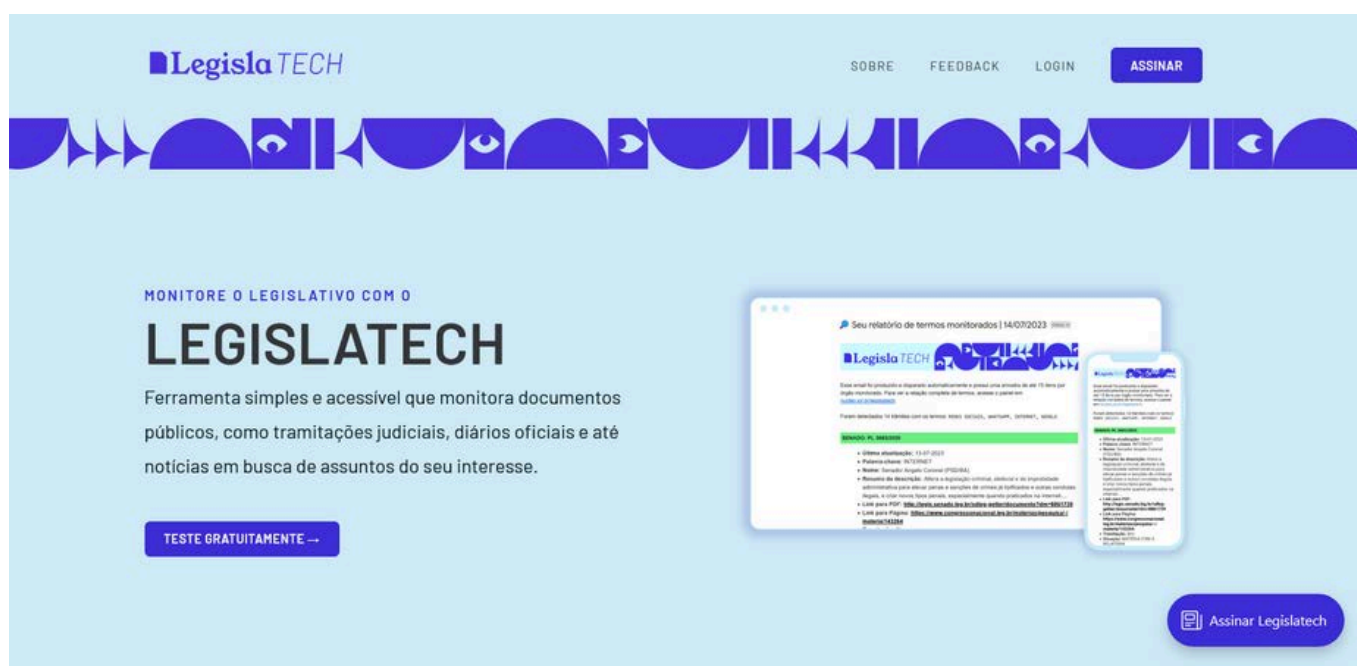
LegislaTECH

SOBRE FEEDBACK LOGIN ASSINAR

MONITORE O LEGISLATIVO COM O

LEGISLATECH

Ferramenta simples e acessível que monitora documentos públicos, como tramitações judiciais, diários oficiais e até notícias em busca de assuntos do seu interesse.

TESTE GRATUITAMENTE →

Seu relatório de termos monitorados | 14/07/2023

LegislaTECH

SENADO: PL 3683/2020

Última atualização: 13-07-2023
Palavra chave: INTERNET
Nome: Senador Angelo Coronel (PSD/BA)
Resumo da descrição: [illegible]
Link para PDF: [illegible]
Link para Página: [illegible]

Assinar Legislatech